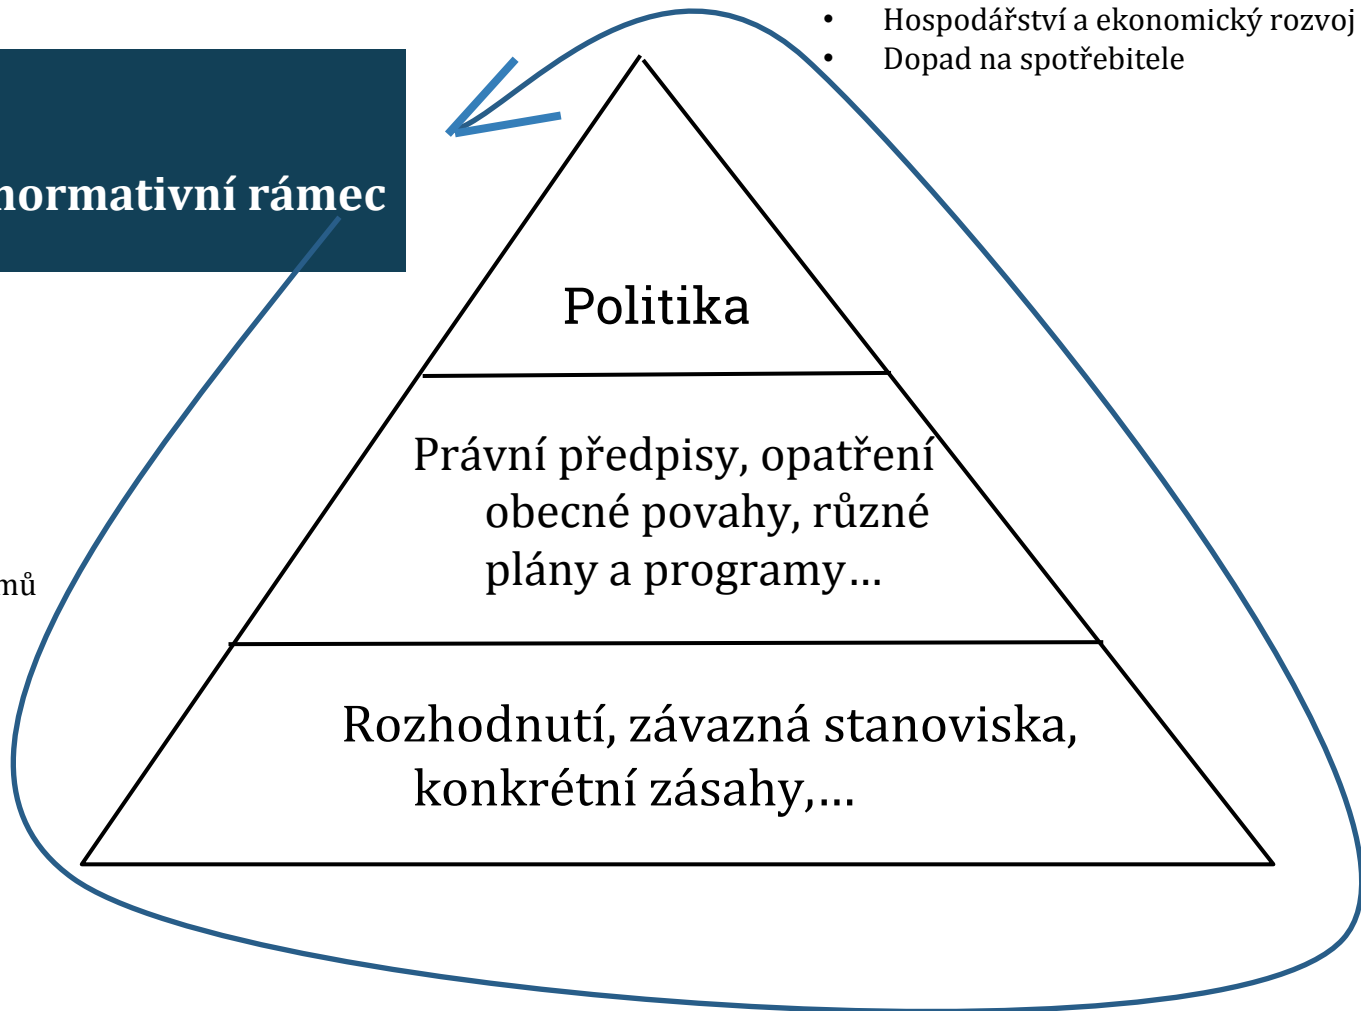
• Hospodářství a ekonomický rozvoj
• Dopad na spotřebitele

ormativní rámec

Politika

Právní předpisy, opatření obecné povahy, různé plány a programy…

Rozhodnutí, závazná stanoviska, konkrétní zásahy,…

nů